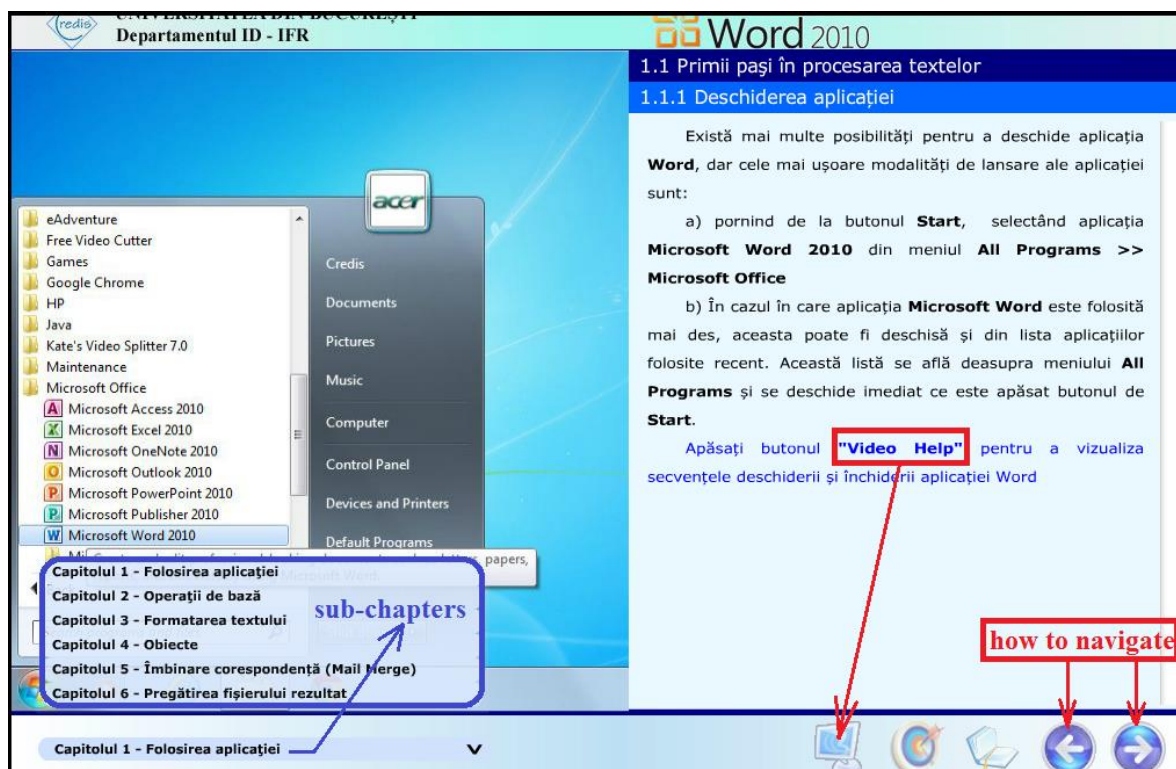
credis UNIVERSITATEA DIN BUCUREȘTI
Departamentul ID - IFR

Word 2010

1.1 Primii pași în procesarea textelor

1.1.1 Deschiderea aplicației

Există mai multe posibilități pentru a deschide aplicația **Word**, dar cele mai ușoare modalități de lansare ale aplicației sunt:

a) pornind de la butonul **Start**, selectând aplicația **Microsoft Word 2010** din meniul **All Programs >> Microsoft Office**

b) În cazul în care aplicația **Microsoft Word** este folosită mai des, aceasta poate fi deschisă și din lista aplicațiilor folosite recent. Această listă se află deasupra meniului **All Programs** și se deschide imediat ce este apăsat butonul de **Start**.

Apăsați butonul **"Video Help"** pentru a vizualiza secvențele deschiderii și închiderii aplicației Word

acer

eAdventure
Free Video Cutter
Games
Google Chrome
HP
Java
Kate's Video Splitter 7.0
Maintenance
Microsoft Office
Microsoft Access 2010
Microsoft Excel 2010
Microsoft OneNote 2010
Microsoft Outlook 2010
Microsoft PowerPoint 2010
Microsoft Publisher 2010
Microsoft Word 2010

Credis
Documents
Pictures
Music
Computer
Control Panel
Devices and Printers
Default Programs

papers,
Microsoft Word

Capitolul 1 - Folosirea aplicației
Capitolul 2 - Operații de bază
Capitolul 3 - Formatarea textului
Capitolul 4 - Obiecte
Capitolul 5 - Îmbinare corespondență (Mail Merge)
Capitolul 6 - Pregătirea fișierului rezultat

sub-chapters

how to navigate

Capitolul 1 - Folosirea aplicației